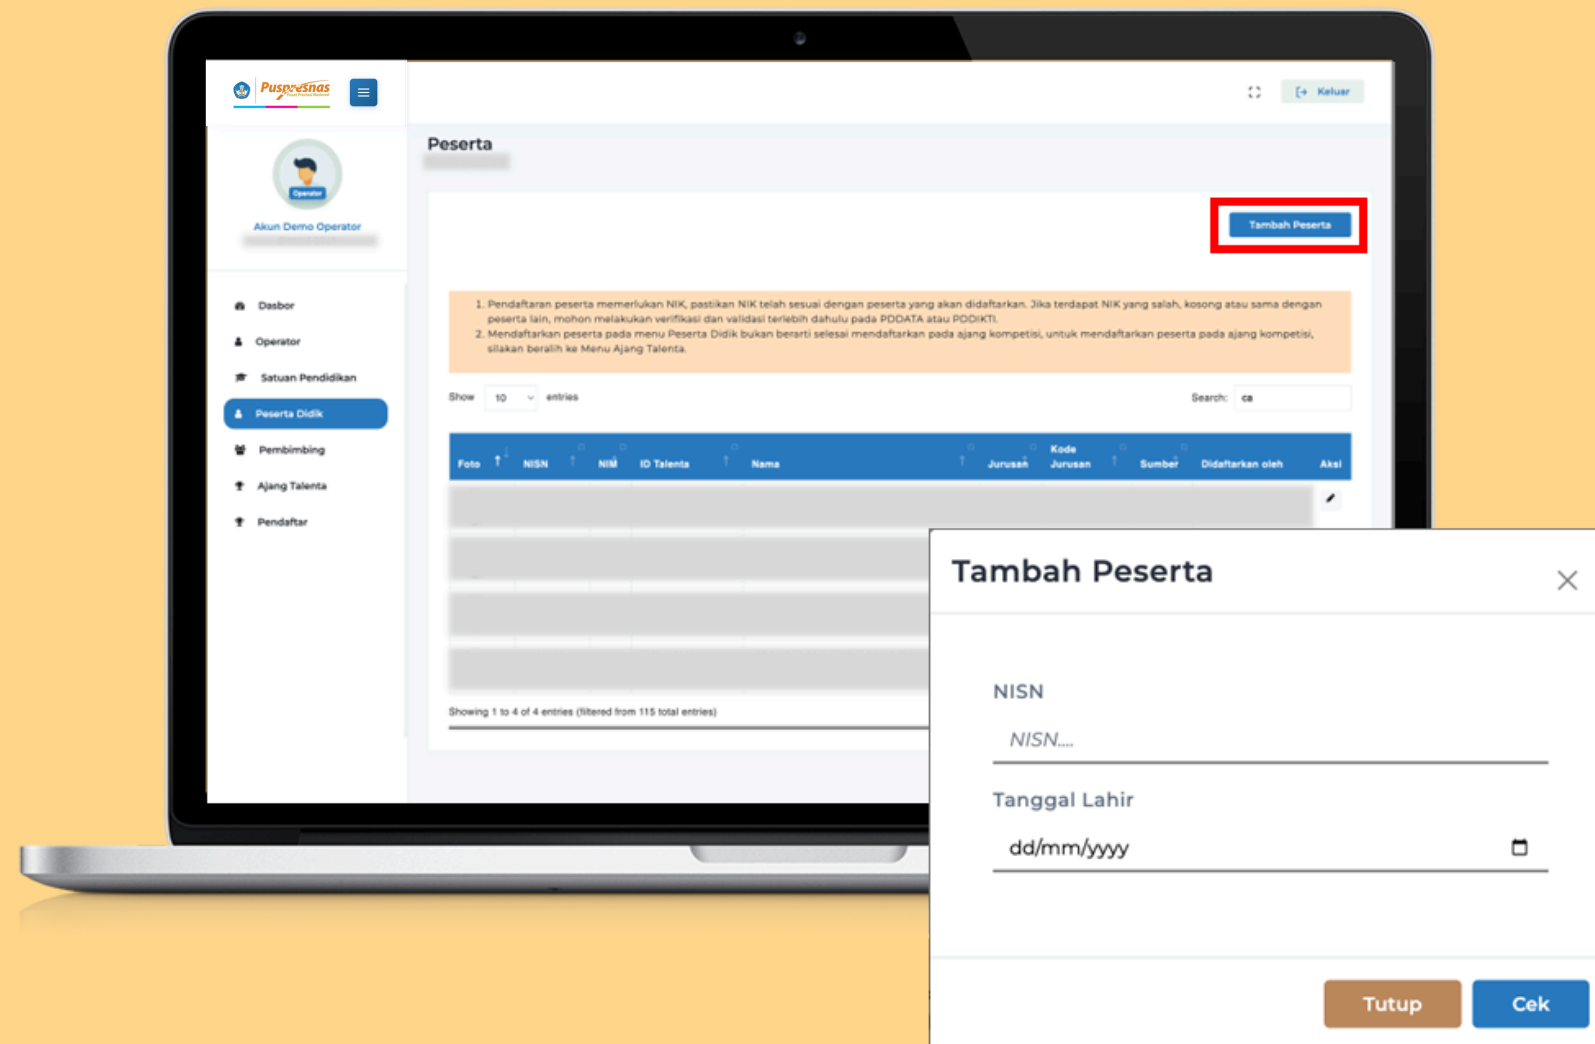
Puspresnas

Keluar

Operator

Akun Demo Operator

Dasbor
Operator
Satuan Pendidikan
Peserta Didik
Pembimbing
Ajang Talenta
Pendaftar

Peserta

Tambah Peserta

1. Pendaftaran peserta memerlukan NIK, pastikan NIK telah sesuai dengan peserta yang akan didaftarkan. Jika terdapat NIK yang salah, kosong atau sama dengan peserta lain, mohon melakukan verifikasi dan validasi terlebih dahulu pada PDDATA atau PDDIKTI.
2. Mendaftarkan peserta pada menu Peserta Didik bukan berarti selesai mendaftarkan pada ajang kompetisi, untuk mendaftarkan peserta pada ajang kompetisi, silakan beralih ke Menu Ajang Talenta.

Show 10 entries

Search: ca

| Foto | NISN | NIM | ID Talenta | Nama | Jurusan | Kode Jurusan | Sumber | Didaftarkan oleh | Aksi |
|---|---|---|---|---|---|---|---|---|---|

Showing 1 to 4 of 4 entries (filtered from 115 total entries)

Tambah Peserta

NISN
NISN....

Tanggal Lahir
dd/mm/yyyy

Tutup
Cek